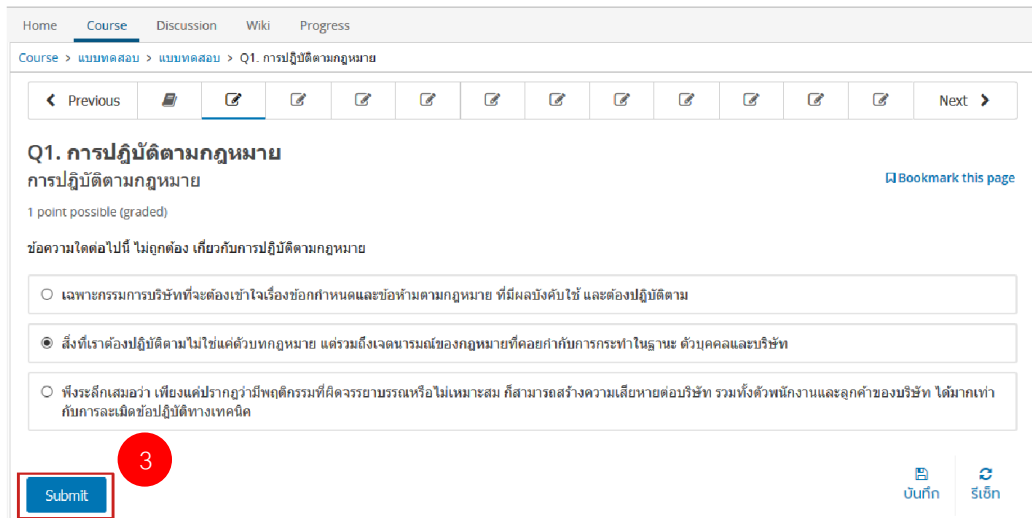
Home Course Discussion Wiki Progress

Course > แบบทดสอบ > แบบทดสอบ > Q1. การปฏิบัติตามกฎหมาย

Previous Next

Q1. การปฏิบัติตามกฎหมาย
การปฏิบัติตามกฎหมาย

Bookmark this page

1 point possible (graded)

ข้อความใดต่อไปนี้ ไม่ถูกต้อง เกี่ยวกับการปฏิบัติตามกฎหมาย

เฉพาะกรรมการบริษัทที่จะต้องเข้าใจเรื่องข้อกำหนดและข้อห้ามตามกฎหมาย ที่มีผลบังคับใช้ และต้องปฏิบัติตาม

สิ่งที่เราต้องปฏิบัติตามไม่ใช่แค่ตัวบทกฎหมาย แต่รวมถึงเจตนารมณ์ของกฎหมายที่คอยกำกับการกระทำในฐานะ ตัวบุคคลและบริษัท

พึงระลึกเสมอว่า เพียงแค่ปรากฏว่ามีพฤติกรรมที่ผิดจรรยาบรรณหรือไม่เหมาะสม ก็สามารถสร้างความเสียหายต่อบริษัท รวมทั้งตัวพนักงานและลูกค้าของบริษัท ได้มากเท่ากับการละเมิดข้อปฏิบัติทางเทคนิค

3

Submit

บันทึก รีเซ็ท